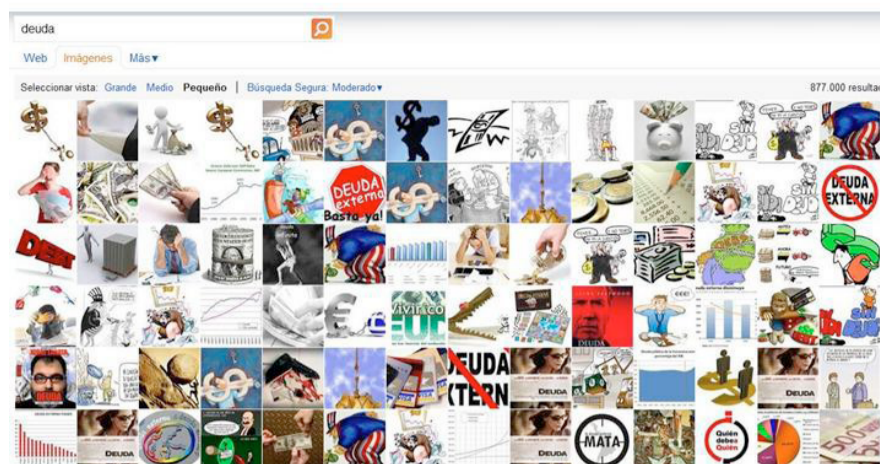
deuda

Web Imágenes Más▾

Seleccionar vista: Grande Medio Pequeño | Búsqueda Segura: Moderado▾

877.000 resulta

SIN DINERO

DEUDA externa Basta ya!

DEUDA EXTERNA

DEBT

DEUDA

DEUDA EXTERN

DEUDA

DEUDA

DEUDA

DEUDA

MATA

Quién debe a Quién